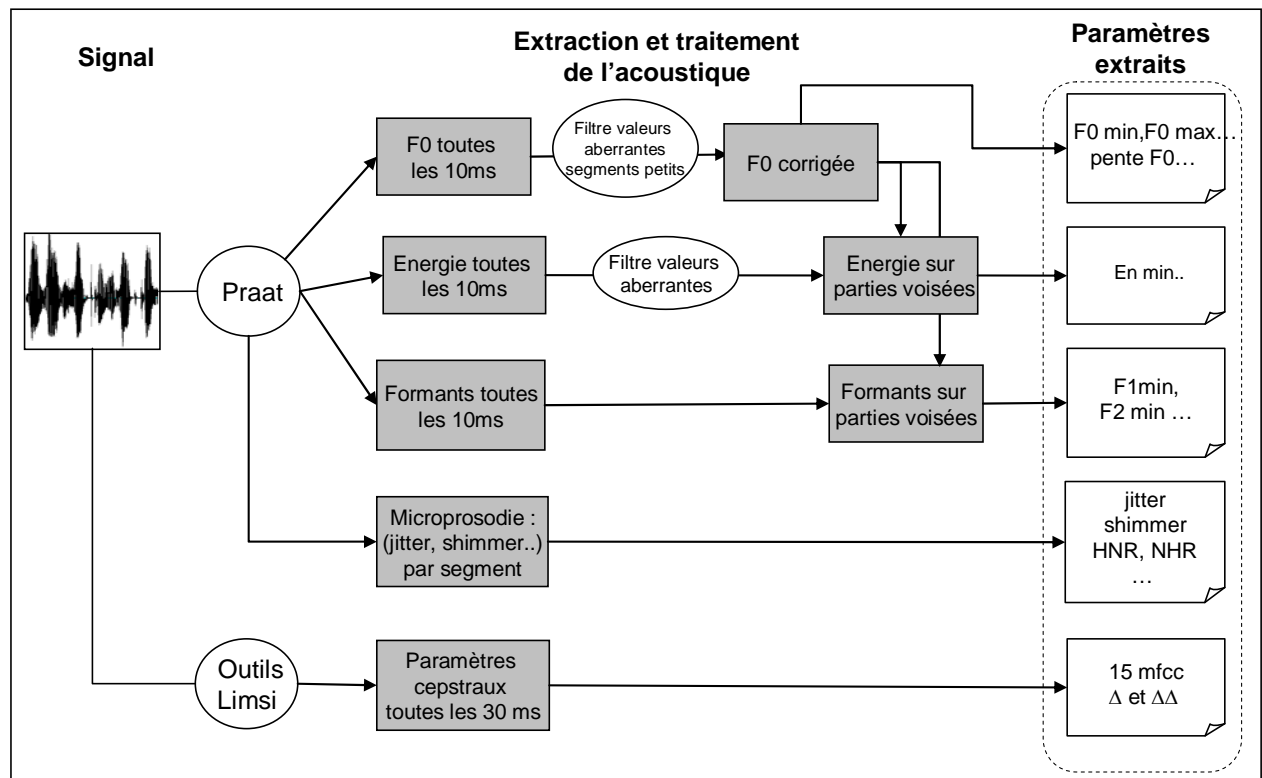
Signal

Extraction et traitement de l'acoustique

Paramètres extraits

Praat

F0 toutes les 10ms

Filtre valeurs aberrantes segments petits

F0 corrigée

F0 min,F0 max… pente F0…

Energie toutes les 10ms

Filtre valeurs aberrantes

Energie sur parties voisées

En min..

Formants toutes les 10ms

Formants sur parties voisées

F1min, F2 min …

Microprosodie : (jitter, shimmer..) par segment

jitter shimmer HNR, NHR …

Outils Limsi

Paramètres cepstraux toutes les 30 ms

15 mfcc $\Delta$ et $\Delta\Delta$